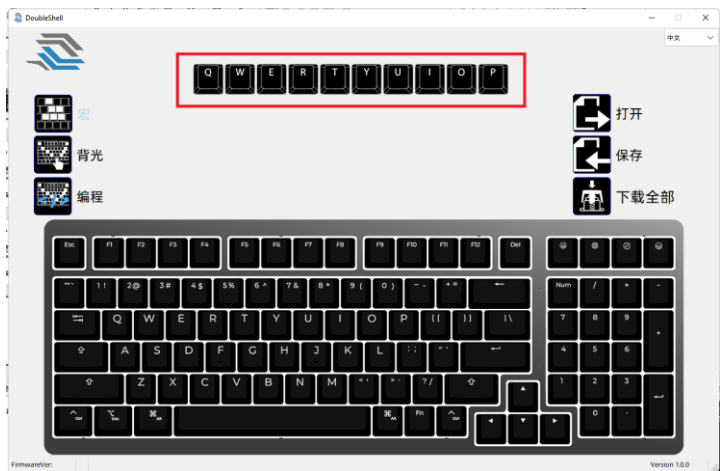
DoubleShell

中文

Q W E R T Y U I O P

宏

背光

编程

打开

保存

下载全部

Esc F1 F2 F3 F4 F5 F6 F7 F8 F9 F10 F11 F12 Del

~ ` 1 ! 2 @ 3 # 4 $ 5 % 6 ^ 7 & 8 * 9 ( 0 ) - _ + =

Num / * -

Q W E R T Y U I O P { [ } ] | \

7 8 9 +

A S D F G H J K L ; : " '

4 5 6

Z X C V B N M < , > . ? /

1 2 3

Ctrl Win Alt Alt Fn Ctrl

0 .

FirmwareVer:

Version 1.0.0